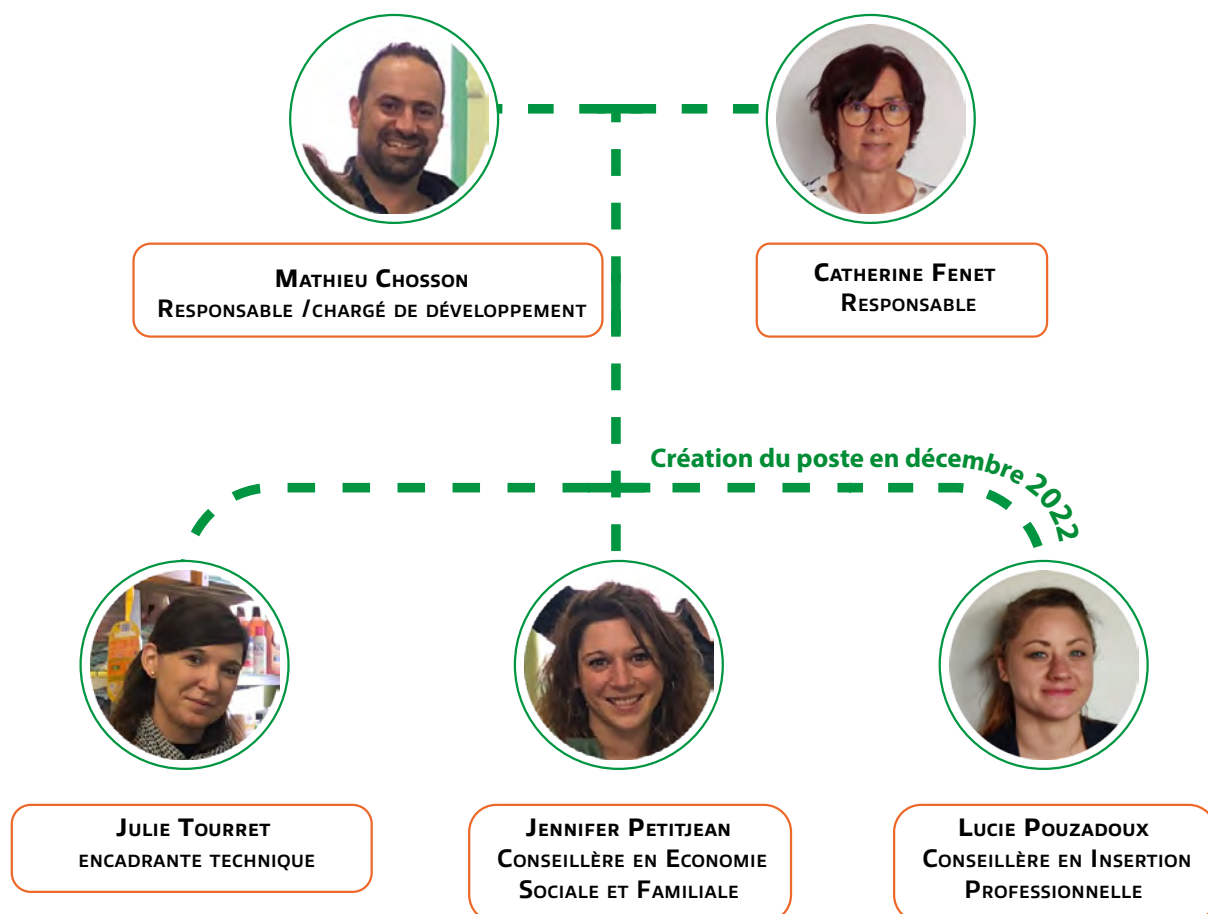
Mathieu Chosson
Responsable /chargé de développement

Catherine Fenet
Responsable

Création du poste en décembre 2022

Julie Tourret
encadrante technique

Jennifer Petitjean
Conseillère en Economie Sociale et Familiale

Lucie Pouzadoux
Conseillère en Insertion Professionnelle